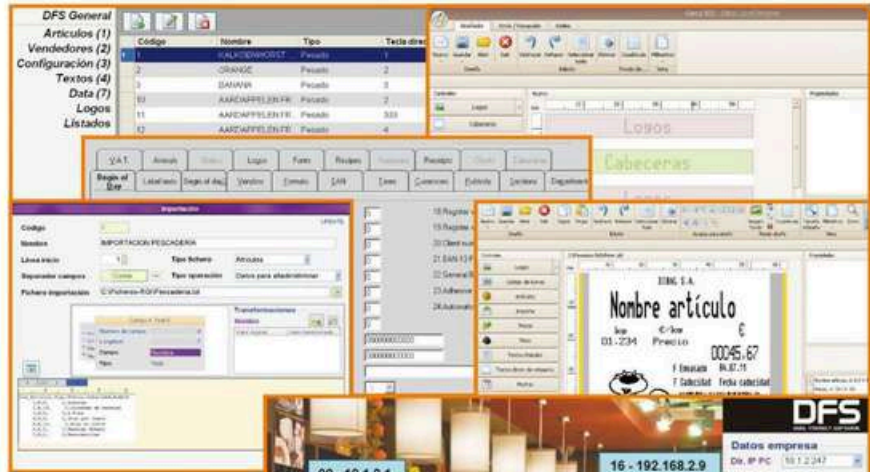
DFS General
Articulos (1)
Vendedores (2)
Configuración (3)
Textos (4)
Data (7)
Logos
Listados

| Código | Nombre | Tipo | Tecla dire |
|---|---|---|---|
| 1 | KALKOENWORST | Pesado | 1 |
| 2 | ORANGE | Pesado | 2 |
| 3 | BANANA | Pesado | 3 |
| 10 | AARDAPPELEN FR | Pesado | 2 |
| 11 | AARDAPPELEN FR | Pesado | 333 |
| 12 | AARDAPPELEN FR | Pesado | 4 |

Logos
Cabeceras

V.A.T. Anexos Logos Fonts Recipes Receipts
Begin of Day Label texts Begin of day Vendors Formats EAN Taxes Currencies Publicity Sections

Importación
Codigo
Nombre IMPORTACION PESCADERIA
Linea inicio 1
Tipo fichero Articulos
Separador campos Coma
Tipo operación Datos para añadir/eliminar
Fichero importación C:\Ficheros-RGI\Pescaderia.txt
Transformaciones
Campo Nombre
Tipo Texto

DIBAL S.A.
Nombre artículo
Imp €/kg €
01-234 Precio
00045.67
F Envasado 04.07.11
F Caducidad Fecha caducidad

DFS
Datos empresa
Dir. IP PC 10.1.2.247
16 - 192.168.2.9
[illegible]